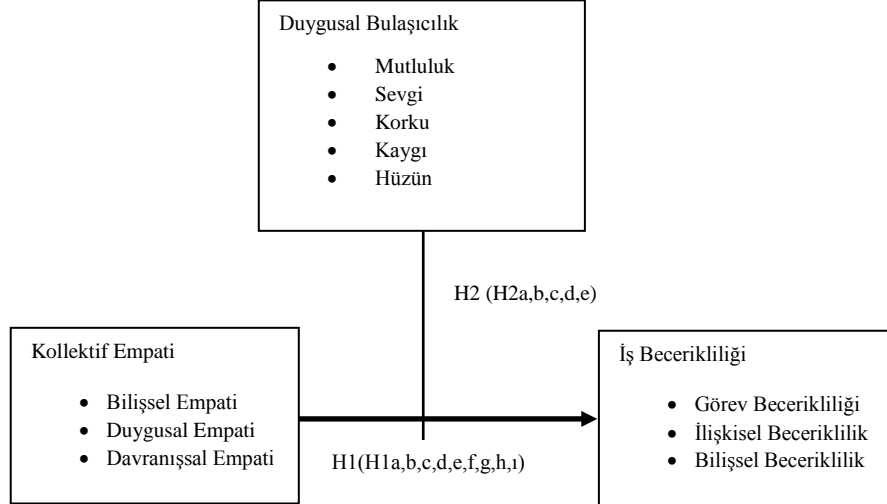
Duygusal Bulaşıcılık

- Mutluluk
- Sevgi
- Korku
- Kaygı
- Hüzün

H2 (H2a,b,c,d,e)

Kollektif Empati

- Bilişsel Empati
- Duygusal Empati
- Davranışsal Empati

H1(H1a,b,c,d,e,f,g,h,ı)

İş Becerikliliği

- Görev Becerikliliği
- İlişkisel Beceriklilik
- Bilişsel Beceriklilik